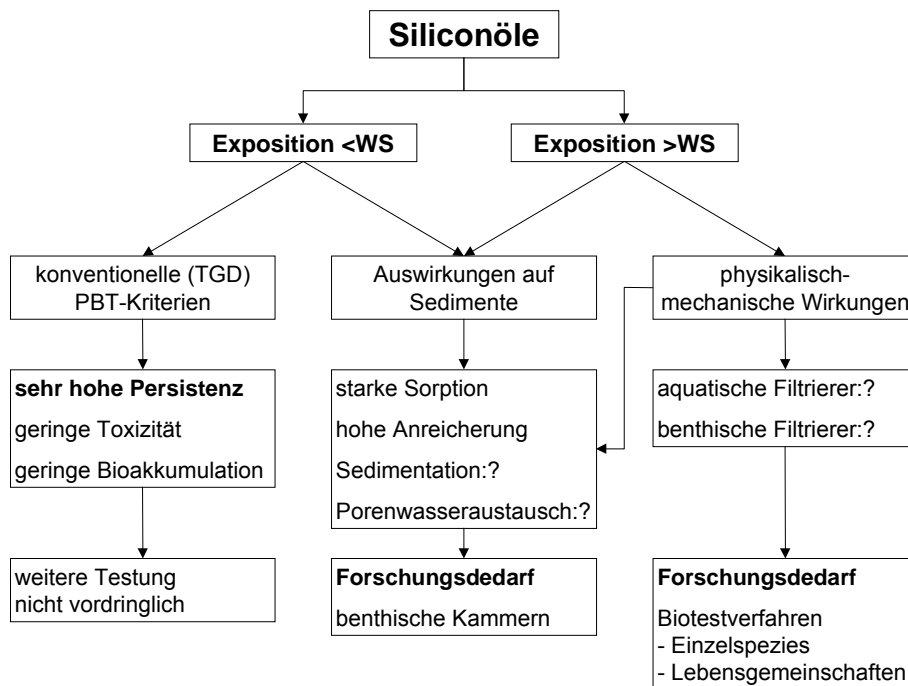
Siliconöle

Exposition <WS

Exposition >WS

konventionelle (TGD) PBT-Kriterien

Auswirkungen auf Sedimente

physikalisch-mechanische Wirkungen

sehr hohe Persistenz
geringe Toxizität
geringe Bioakkumulation

starke Sorption
hohe Anreicherung
Sedimentation:?
Porenwasseraustausch:?

aquatische Filtrierer:?
benthische Filtrierer:?

weitere Testung nicht vordringlich

Forschungsdedarf
benthische Kammern

Forschungsdedarf
Biotestverfahren
- Einzelspezies
- Lebensgemeinschaften